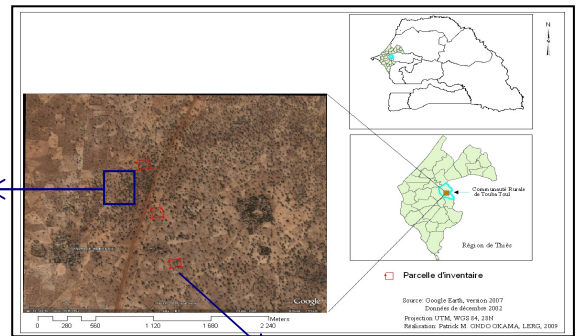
N

Communauté Rurale de Touba Toul

Région de Thiès

Google

Parcelle d'inventaire

Source: Google Earth, version 2007
Données de décembre 2002
Projection UTM, WGS 84, 28N
Réalisation: Patrick M. ONDO OKAMA, LERG, 2009

0 280 560 1 120 1 680 2 240 Meters